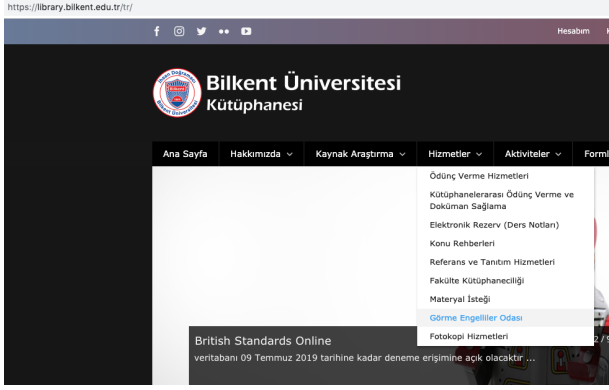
https://library.bilkent.edu.tr/tr/

Hesabım

Bilkent Üniversitesi
Kütüphanesi

Ana Sayfa   Hakkımızda   Kaynak Araştırma   Hizmetler   Aktiviteler   Form

Ödünç Verme Hizmetleri
Kütüphanelerarası Ödünç Verme ve Doküman Sağlama
Elektronik Rezerv (Ders Notları)
Konu Rehberleri
Referans ve Tanıtım Hizmetleri
Fakülte Kütüphaneciliği
Materyal İsteği
Görme Engelliler Odası
Fotokopi Hizmetleri

British Standards Online
veritabanı 09 Temmuz 2019 tarihine kadar deneme erişimine açık olacaktır ...